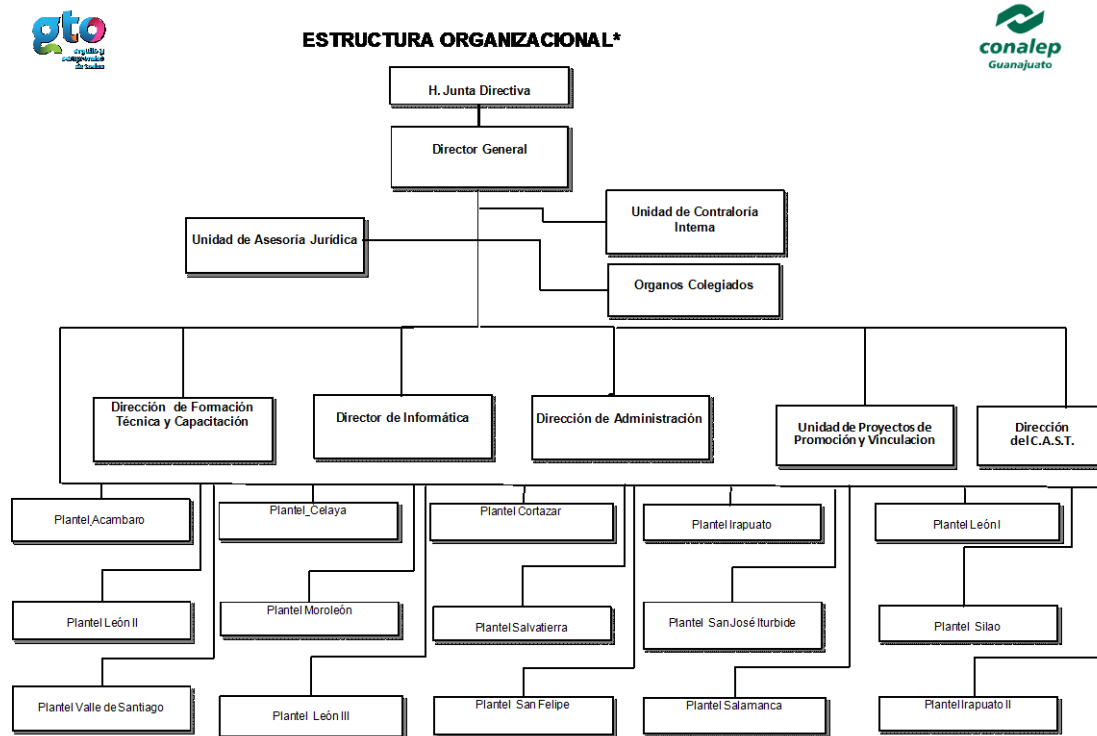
gto

conalep
Guanajuato

ESTRUCTURA ORGANIZACIONAL*

H. Junta Directiva

Director General

Unidad de Contraloría Intema

Unidad de Asesoría Jurídica

Organos Colegiados

Dirección de Formación Técnica y Capacitación

Director de Informática

Dirección de Administración

Unidad de Proyectos de Promoción y Vinculacion

Dirección del C.A.S.T.

Plantel Acambaro

Plantel Celaya

Plantel Cortazar

Plantel Irapuato

Plantel León I

Plantel León II

Plantel Moroleón

Plantel Salvatierra

Plantel San José Iturbide

Plantel Silao

Plantel Valle de Santiago

Plantel León III

Plantel San Felipe

Plantel Salamanca

Plantel Irapuato II